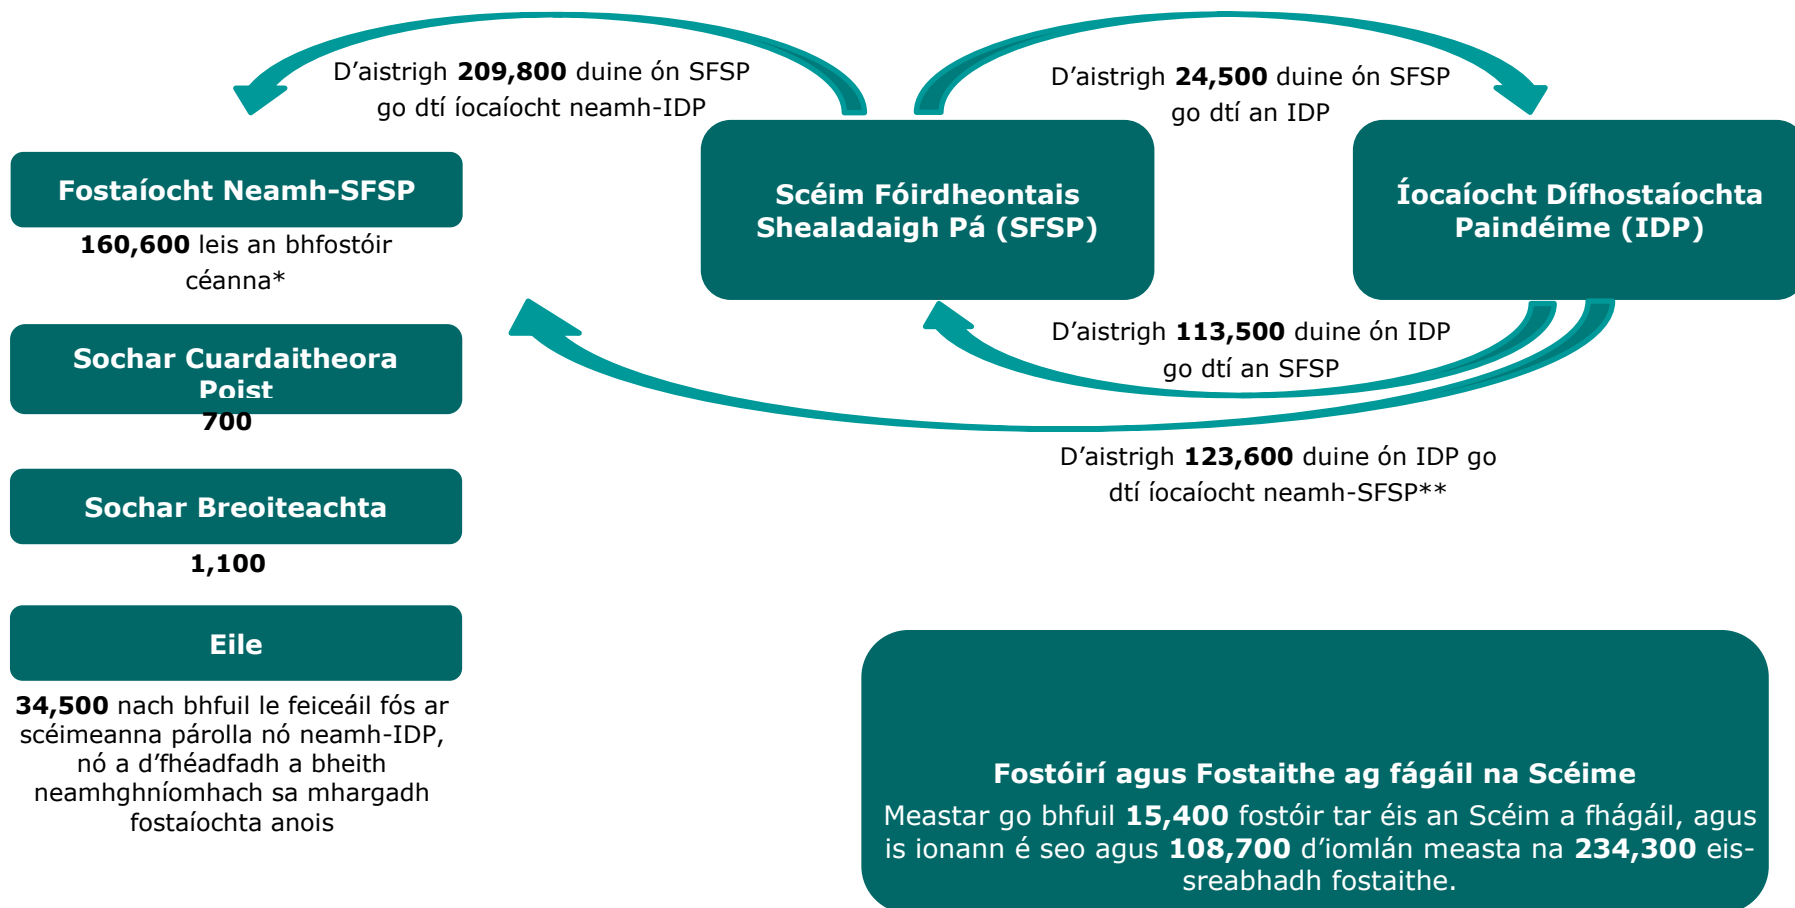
D’aistrigh **209,800** duine ón SFSP go dtí íocaíocht neamh-IDP

D’aistrigh **24,500** duine ón SFSP go dtí an IDP

**Fostaíocht Neamh-SFSP**

**160,600** leis an bhfostóir céanna*

**Scéim Fóirdheontais Shealadaigh Pá (SFSP)**

**Íocaíocht Dífhostaíochta Paindéime (IDP)**

D’aistrigh **113,500** duine ón IDP go dtí an SFSP

**Sochar Cuardaitheora Poist**

**700**

D’aistrigh **123,600** duine ón IDP go dtí íocaíocht neamh-SFSP**

**Sochar Breoiteachta**

**1,100**

**Eile**

**34,500** nach bhfuil le feiceáil fós ar scéimeanna párolla nó neamh-IDP, nó a d’fhéadfadh a bheith neamhghníomhach sa mhargadh fostaíochta anois

**Fostóirí agus Fostaithe ag fágáil na Scéime**

Meastar go bhfuil **15,400** fostóir tar éis an Scéim a fhágáil, agus is ionann é seo agus **108,700** d’iomlán measta na **234,300** eis-sreabhadh fostaithe.